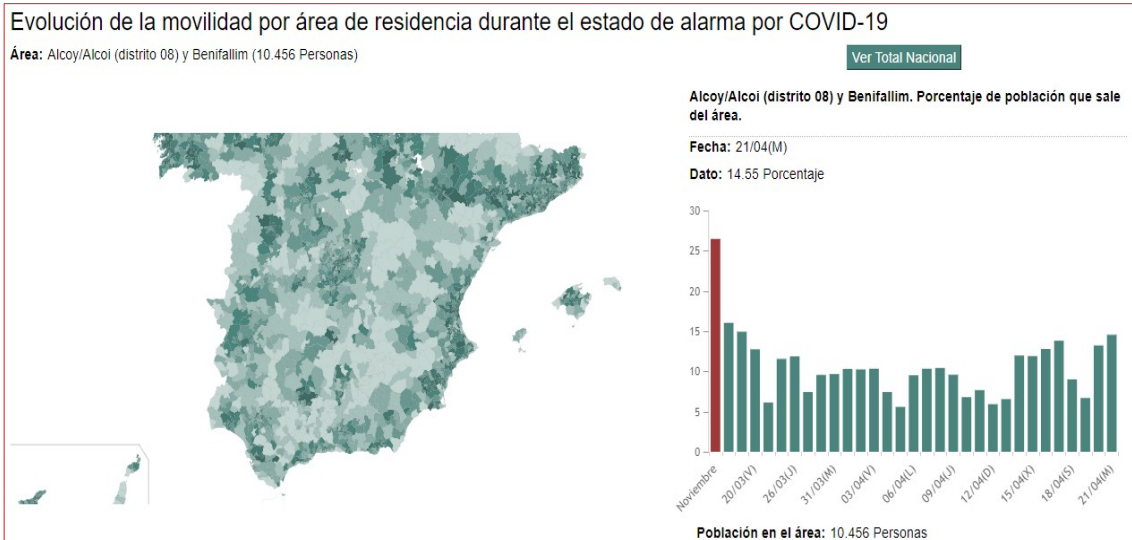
Evolución de la movilidad por área de residencia durante el estado de alarma por COVID-19

**Área:** Alcoy/Alcoi (distrito 08) y Benifallim (10.456 Personas)

Ver Total Nacional

**Alcoy/Alcoi (distrito 08) y Benifallim. Porcentaje de población que sale del área.**

**Fecha:** 21/04(M)

**Dato:** 14.55 Porcentaje

30
25
20
15
10
5
0

Noviembre
20/03(V)
26/03(J)
31/03(M)
03/04(V)
06/04(L)
09/04(J)
12/04(D)
15/04(X)
18/04(S)
21/04(M)

**Población en el área:** 10.456 Personas